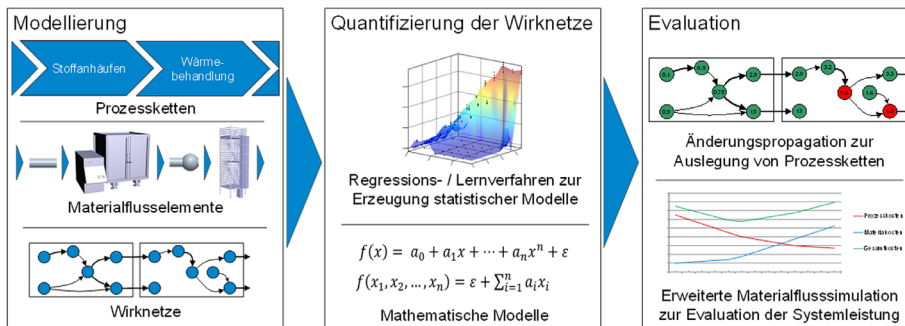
Modellierung

Stoffanhäufen

Wärmebehandlung

Prozessketten

Materialflusselemente

Wirknetze

Quantifizierung der Wirknetze

Regressions- / Lernverfahren zur Erzeugung statistischer Modelle

$f(x) = a_0 + a_1 x + \cdots + a_n x^n + \varepsilon$

$f(x_1, x_2, \ldots, x_n) = \varepsilon + \sum_{i=1}^{n} a_i x_i$

Mathematische Modelle

Evaluation

Änderungspropagation zur Auslegung von Prozessketten

Prozesskosten

Materialkosten

Gesamtkosten

Erweiterte Materialflusssimulation zur Evaluation der Systemleistung